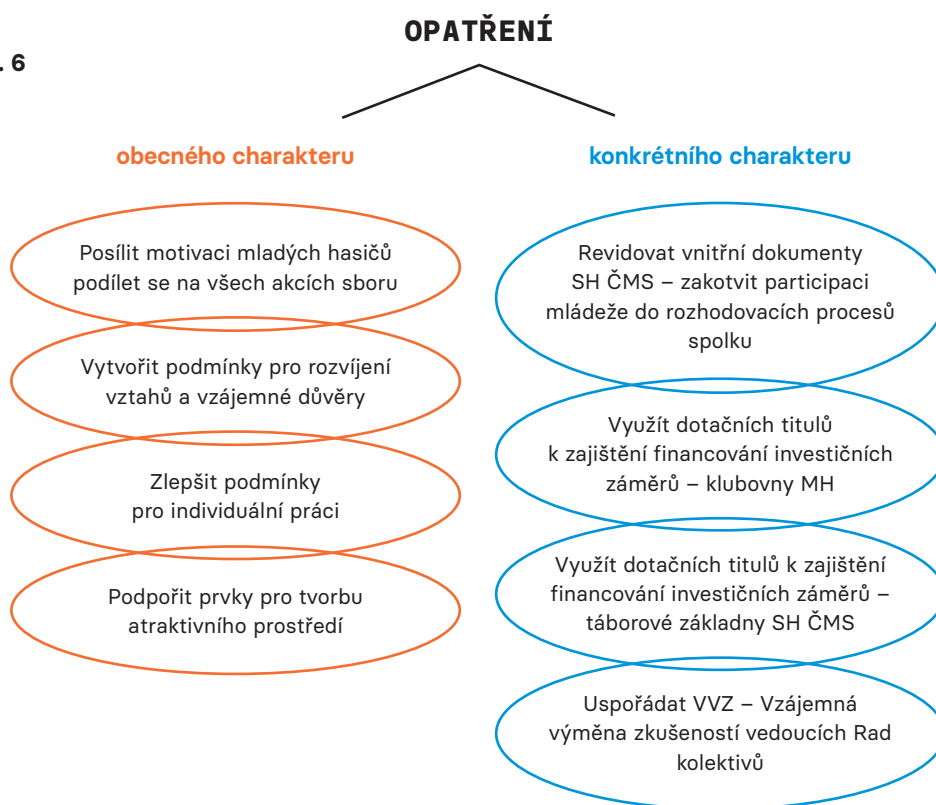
. 6

OPATŘENÍ

obecného charakteru

Posílit motivaci mladých hasičů podílet se na všech akcích sboru

Vytvořit podmínky pro rozvíjení vztahů a vzájemné důvěry

Zlepšit podmínky pro individuální práci

Podpořit prvky pro tvorbu atraktivního prostředí

konkrétního charakteru

Revidovat vnitřní dokumenty SH ČMS – zakotvit participaci mládeže do rozhodovacích procesů spolku

Využít dotačních titulů k zajištění financování investičních záměrů – klubovny MH

Využít dotačních titulů k zajištění financování investičních záměrů – táborové základny SH ČMS

Uspořádat VVZ – Vzájemná výměna zkušeností vedoucích Rad kolektivů